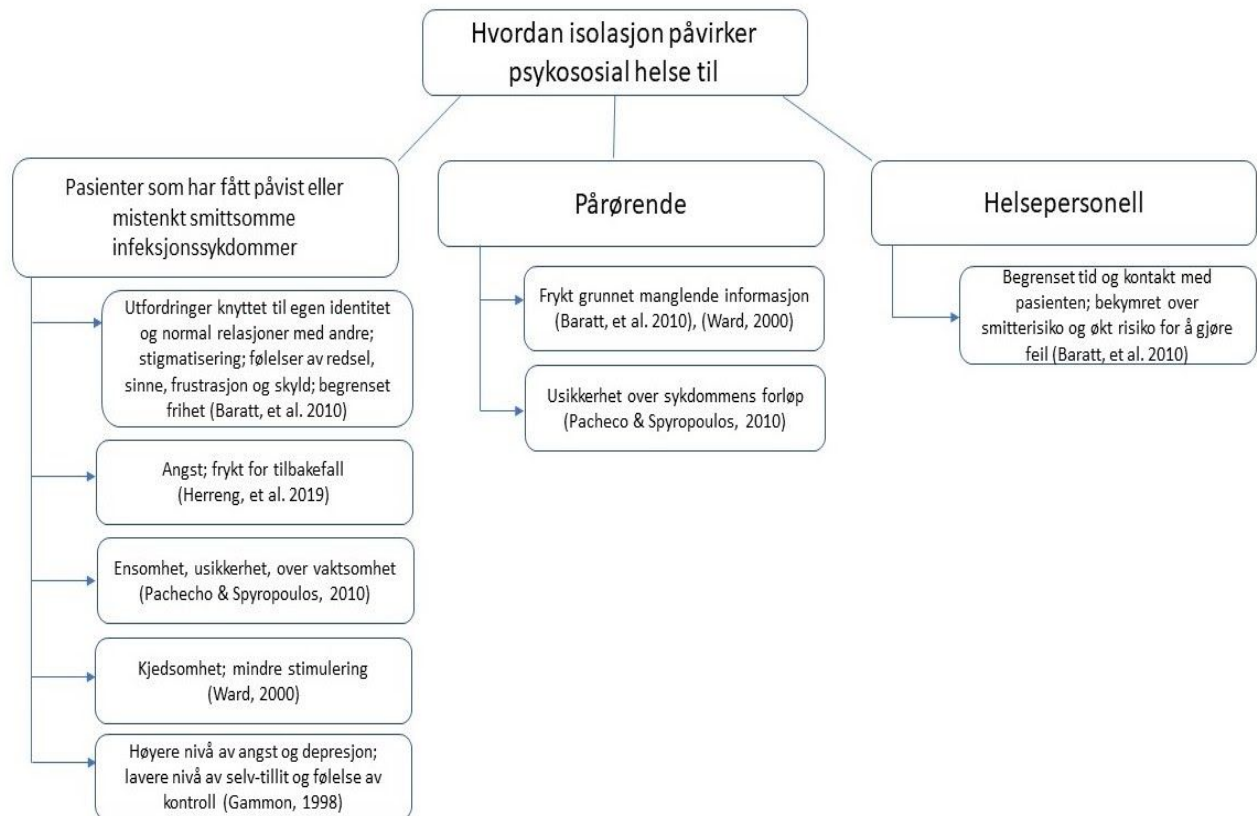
Hvordan isolasjon påvirker psykososial helse til

Pasienter som har fått påvist eller mistenkt smittsomme infeksjonssykdommer

Utfordringer knyttet til egen identitet og normal relasjoner med andre; stigmatisering; følelser av redsel, sinne, frustrasjon og skyld; begrenset frihet (Baratt, et al. 2010)

Angst; frykt for tilbakefall (Herreng, et al. 2019)

Ensomhet, usikkerhet, over vaktsomhet (Pachecho & Spyropoulos, 2010)

Kjedsomhet; mindre stimulering (Ward, 2000)

Høyere nivå av angst og depresjon; lavere nivå av selv-tillit og følelse av kontroll (Gammon, 1998)

Pårørende

Frykt grunnet manglende informasjon (Baratt, et al. 2010), (Ward, 2000)

Usikkerhet over sykdommens forløp (Pacheco & Spyropoulos, 2010)

Helsepersonell

Begrenset tid og kontakt med pasienten; bekymret over smitterisiko og økt risiko for å gjøre feil (Baratt, et al. 2010)